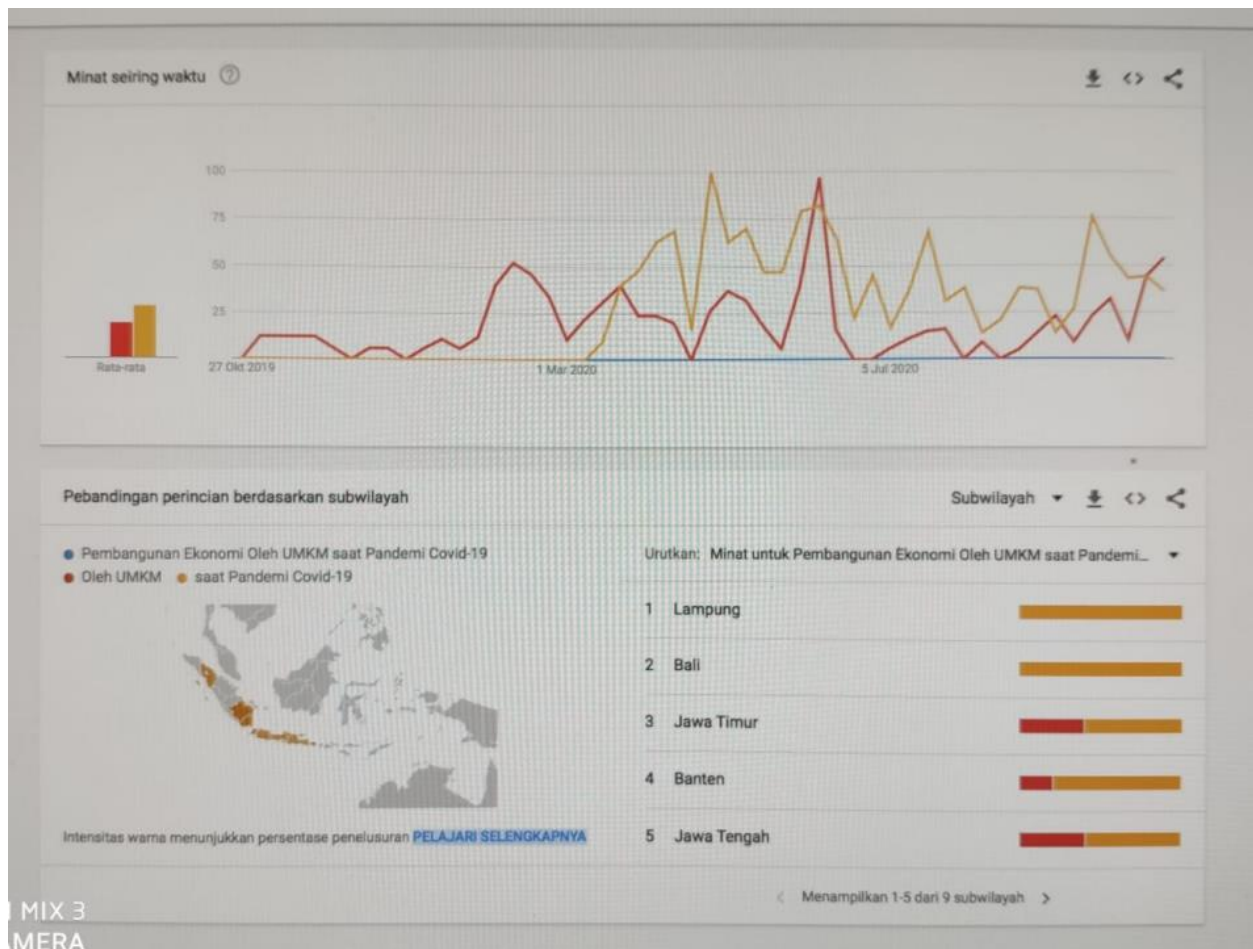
Minat seiring waktu

100
75
50
25

Rata-rata
27 Okt 2019
1 Mar 2020
5 Jul 2020

Pebandingan perincian berdasarkan subwilayah

Subwilayah

● Pembangunan Ekonomi Oleh UMKM saat Pandemi Covid-19
● Oleh UMKM ● saat Pandemi Covid-19

Urutkan: Minat untuk Pembangunan Ekonomi Oleh UMKM saat Pandemi...

| | |
|---|---|
| 1 | Lampung |
| 2 | Bali |
| 3 | Jawa Timur |
| 4 | Banten |
| 5 | Jawa Tengah |

Intensitas warna menunjukkan persentase penelusuran PELAJARI SELENGKAPNYA

Menampilkan 1-5 dari 9 subwilayah

MIX 3
MERA